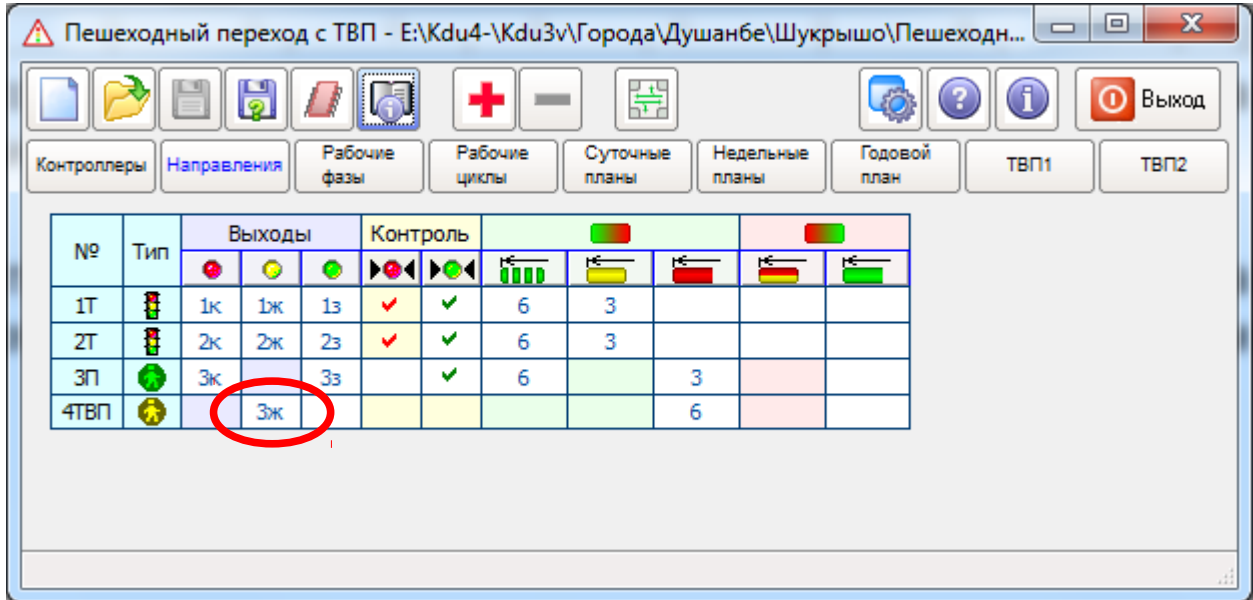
Пешеходный переход с ТВП - E:\Kdu4-\Kdu3v\Города\Душанбе\Шукрышо\Пешеходн...

Выход

Контроллеры | Направления | Рабочие фазы | Рабочие циклы | Суточные планы | Недельные планы | Годовой план | ТВП1 | ТВП2

| № | Тип | Выходы | | | Контроль | | | | | | |
|---|---|---|---|---|---|---|---|---|---|---|---|
| 1Т | | 1к | 1ж | 1з | ✔ | ✔ | 6 | 3 | | | |
| 2Т | | 2к | 2ж | 2з | ✔ | ✔ | 6 | 3 | | | |
| 3П | | 3к | | 3з | | ✔ | 6 | | 3 | | |
| 4ТВП | | | 3ж | | | | | | 6 | | |